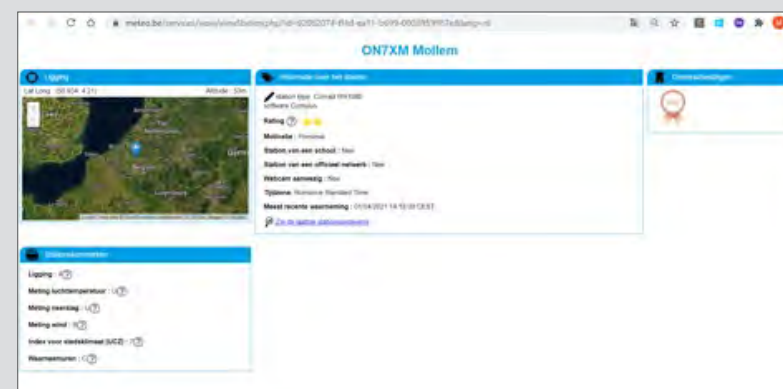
meteo.be/services/wow/viewStation.php?id=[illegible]&lang=nl

ON7XM Mollem

Ligging

Lat Long : (50.934 4.21)

Altitude : 33m

Informatie over het station

Station type : Conrad WH1080

Software Cumulus

Rating ? ⭐⭐

Motivatie : Persoonlijk

Station van een school : Nee

Station van een officieel netwerk : Nee

Webcam aanwezig : Nee

Tijdzone : Romance Standard Time

Meest recente waarneming : 01/04/2021 14:15:00 CEST

Zie de laatste stationswaarnemingen

Onderscheidingen

Stationsparameters

Ligging : 4 ?

Meting luchttemperatuur : U ?

Meting neerslag : U ?

Meting wind : 5 ?

Index voor stadsklimaat (UCZ) : 7 ?

Waarnemingen : C ?